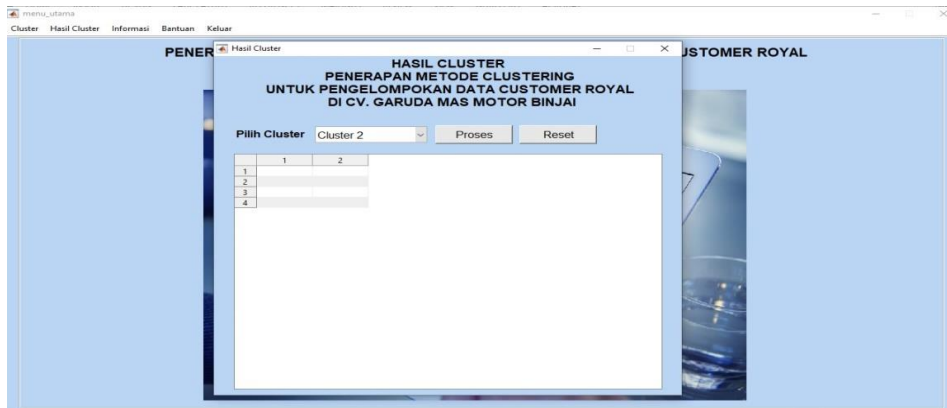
menu_utama

Cluster Hasil Cluster Informasi Bantuan Keluar

PENER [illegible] USTOMER ROYAL

Hasil Cluster

HASIL CLUSTER
PENERAPAN METODE CLUSTERING
UNTUK PENGELOMPOKAN DATA CUSTOMER ROYAL
DI CV. GARUDA MAS MOTOR BINJAI

Pilih Cluster Cluster 2 Proses Reset

| | 1 | 2 |
|---|---|---|
| 1 | | |
| 2 | | |
| 3 | | |
| 4 | | |